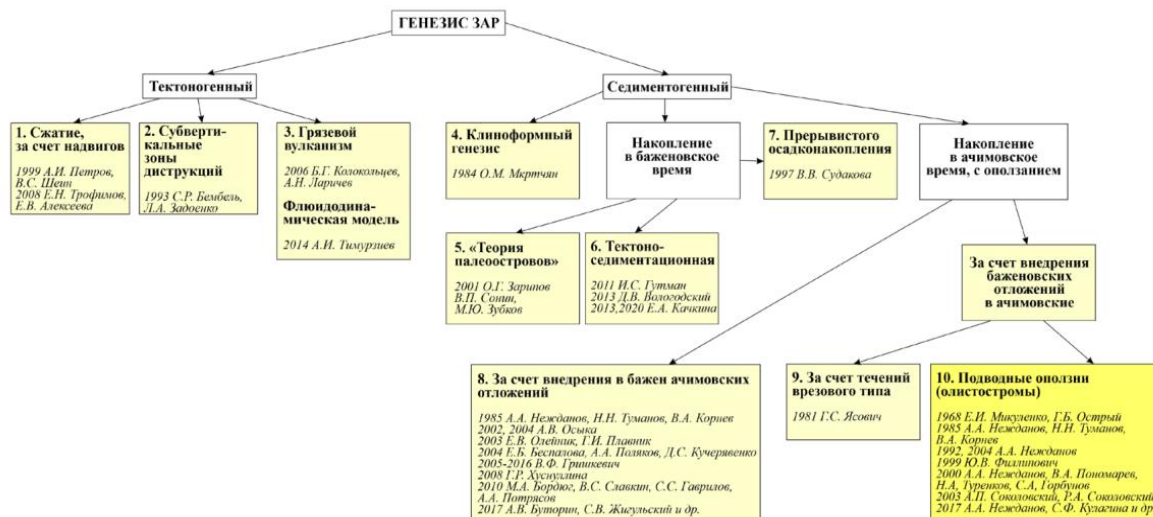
ГЕНЕЗИС ЗАР

Тектоногенный

Седиментогенный

1. Сжатие, за счет надвигов

1999 А.И. Петров, В.С. Шеин
2008 Е.Н. Трофимов, Е.В. Алексеева

2. Субвертикальные зоны диструкций

1993 С.Р. Бембель, Л.А. Задоенко

3. Грязевой вулканизм

2006 Б.Г. Колокольцев, А.Н. Ларичев

Флюидодинамическая модель

2014 А.И. Тимурзиев

4. Клиноформный генезис

1984 О.М. Мкртчян

Накопление в баженовское время

7. Прерывистого осадконакопления

1997 В.В. Судакова

Накопление в ачимовское время, с оползанием

5. «Теория палеоостровов»

2001 О.Г. Зарипов
В.П. Сонин,
М.Ю. Зубков

6. Тектоно-седиментационная

2011 И.С. Гутман
2013 Д.В. Вологодский
2013,2020 Е.А. Качкина

За счет внедрения баженовских отложений в ачимовские

8. За счет внедрения в бажен ачимовских отложений

1985 А.А. Нежданов, Н.Н. Туманов, В.А. Корнев
2002, 2004 А.В. Осыка
2003 Е.В. Олейник, Г.И. Плавник
2004 Е.Б. Беспалова, А.А. Поляков, Д.С. Кучерявенко
2005-2016 В.Ф. Гришкевич
2008 Г.Р. Хуснуллина
2010 М.А. Бордюг, В.С. Славкин, С.С. Гаврилов, А.А. Потрясов
2017 А.В. Буторин, С.В. Жигульский и др.

9. За счет течений врезового типа

1981 Г.С. Ясович

10. Подводные оползни (олистостромы)

1968 Е.И. Микуленко, Г.Б. Острый
1985 А.А. Нежданов, Н.Н. Туманов, В.А. Корнев
1992, 2004 А.А. Нежданов
1999 Ю.В. Филлипович
2000 А.А. Нежданов, В.А. Пономарев, Н.А. Туренков, С.А. Горбунов
2003 А.П. Соколовский, Р.А. Соколовский
2017 А.А. Нежданов, С.Ф. Кулагина и др.